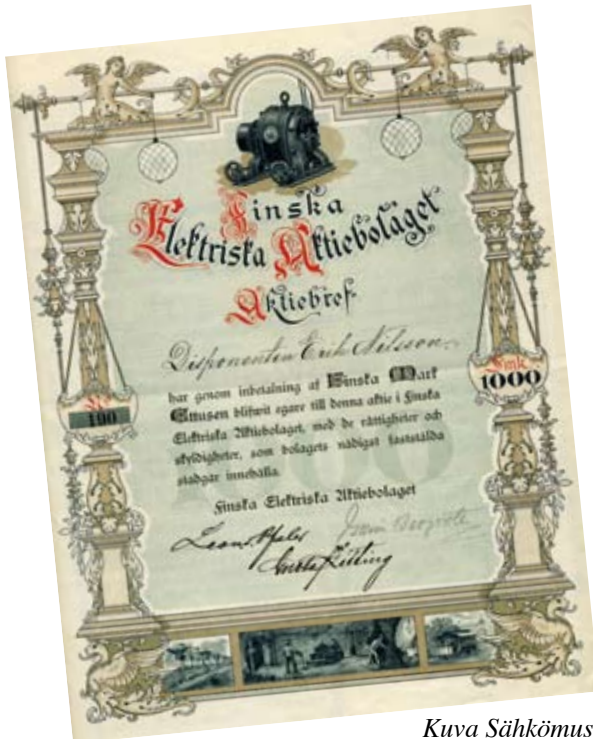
Finska Elektriska Aktiebolaget

Aktiebref

Disponenten Erik Nilsson

har genom inbetalning af Finska Mark Ettusen blifwit ägare till denna aktie i Finska Elektriska Aktiebolaget, med de rättigheter och skyldigheter, som bolagets nådigst fastställda stadgar innehålla.

Finska Elektriska Aktiebolaget

Leonard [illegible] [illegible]

№ 190

Fmk. 1000

Kuva Sähkömus